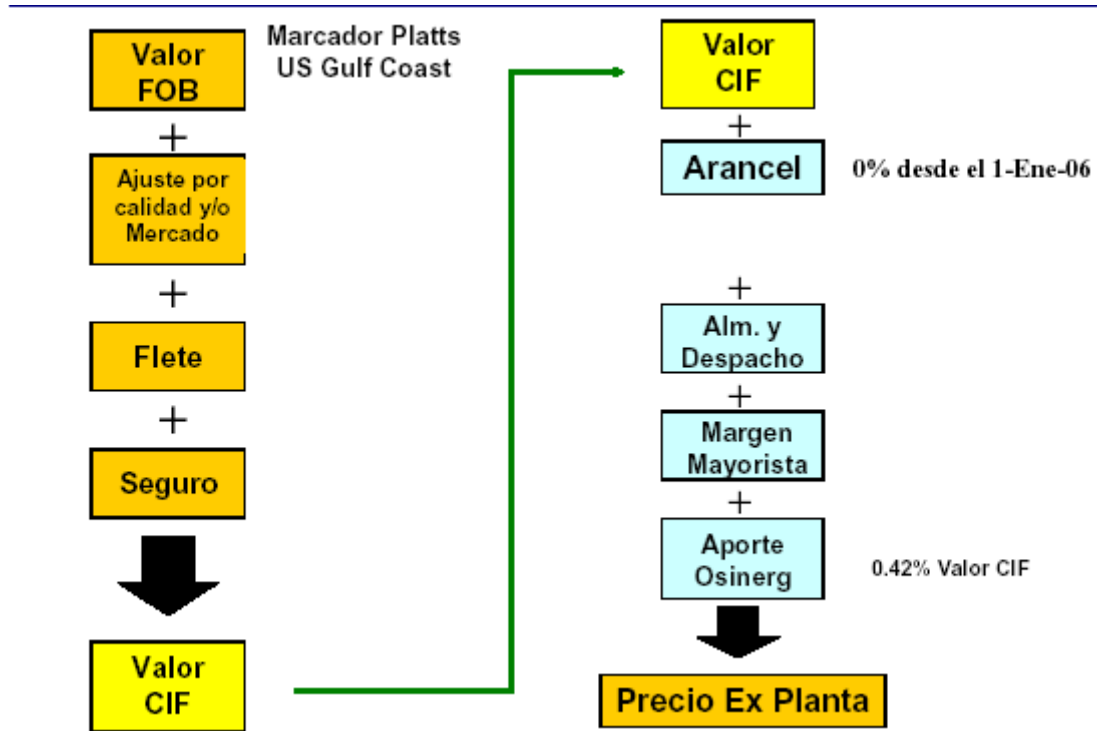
Valor FOB

Marcador Platts US Gulf Coast

+

Ajuste por calidad y/o Mercado

+

Flete

+

Seguro

Valor CIF

Valor CIF

+

Arancel

0% desde el 1-Ene-06

+

Alm. y Despacho

+

Margen Mayorista

+

Aporte Osinerg

0.42% Valor CIF

Precio Ex Planta